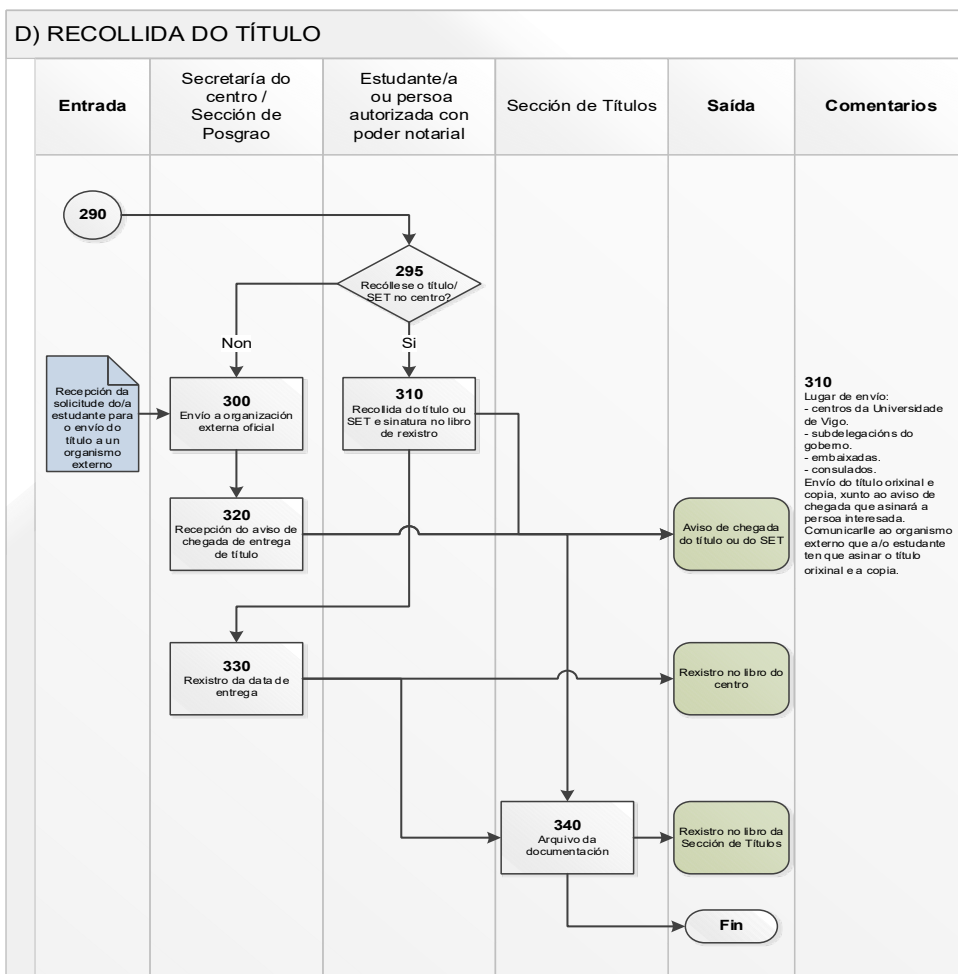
D) RECOLLIDA DO TÍTULO

| Entrada | Secretaría do centro / Sección de Posgrao | Estudante/a ou persoa autorizada con poder notarial | Sección de Títulos | Saída | Comentarios |
|---|---|---|---|---|---|

290

295
Recóllese o título/ SET no centro?

Non

Si

Recepción da solicitude do/a estudante para o envío do título a un organismo externo

300
Envío a organización externa oficial

310
Recollida do título ou SET e sinatura no libro de rexistro

320
Recepción do aviso de chegada de entrega de título

Aviso de chegada do título ou do SET

330
Rexistro da data de entrega

Rexistro no libro do centro

340
Arquivo da documentación

Rexistro no libro da Sección de Títulos

Fin

310
Lugar de envío:
- centros da Universidade de Vigo.
- subdelegacións do goberno.
- embaixadas.
- consulados.
Envío do título orixinal e copia, xunto ao aviso de chegada que asinará a persoa interesada.
Comunicarlle ao organismo externo que a/o estudante ten que asinar o título orixinal e a copia.